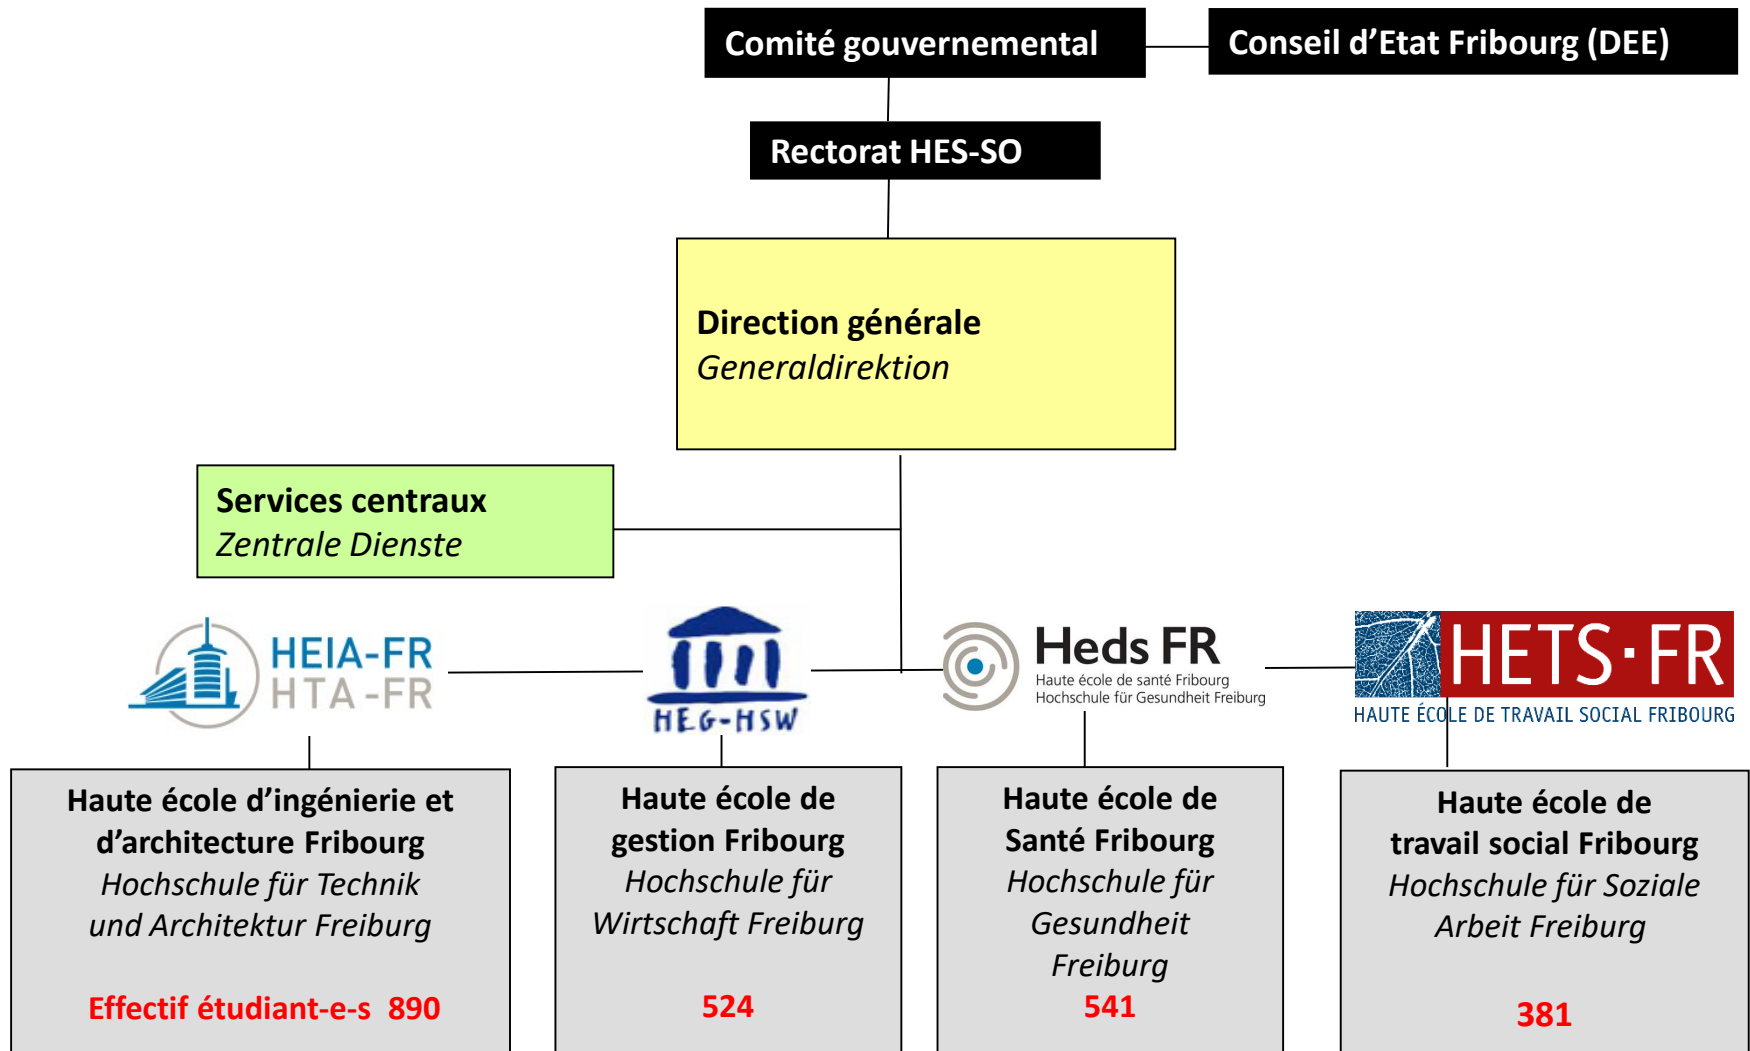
Comité gouvernemental

Conseil d'Etat Fribourg (DEE)

Rectorat HES-SO

Direction générale
*Generaldirektion*

Services centraux
*Zentrale Dienste*

HEIA-FR
HTA-FR

HEG-HSW

Heds FR
Haute école de santé Fribourg
Hochschule für Gesundheit Freiburg

HETS·FR
HAUTE ÉCOLE DE TRAVAIL SOCIAL FRIBOURG

Haute école d'ingénierie et d'architecture Fribourg
*Hochschule für Technik und Architektur Freiburg*

Effectif étudiant-e-s 890

Haute école de gestion Fribourg
*Hochschule für Wirtschaft Freiburg*

524

Haute école de Santé Fribourg
*Hochschule für Gesundheit Freiburg*

541

Haute école de travail social Fribourg
*Hochschule für Soziale Arbeit Freiburg*

381